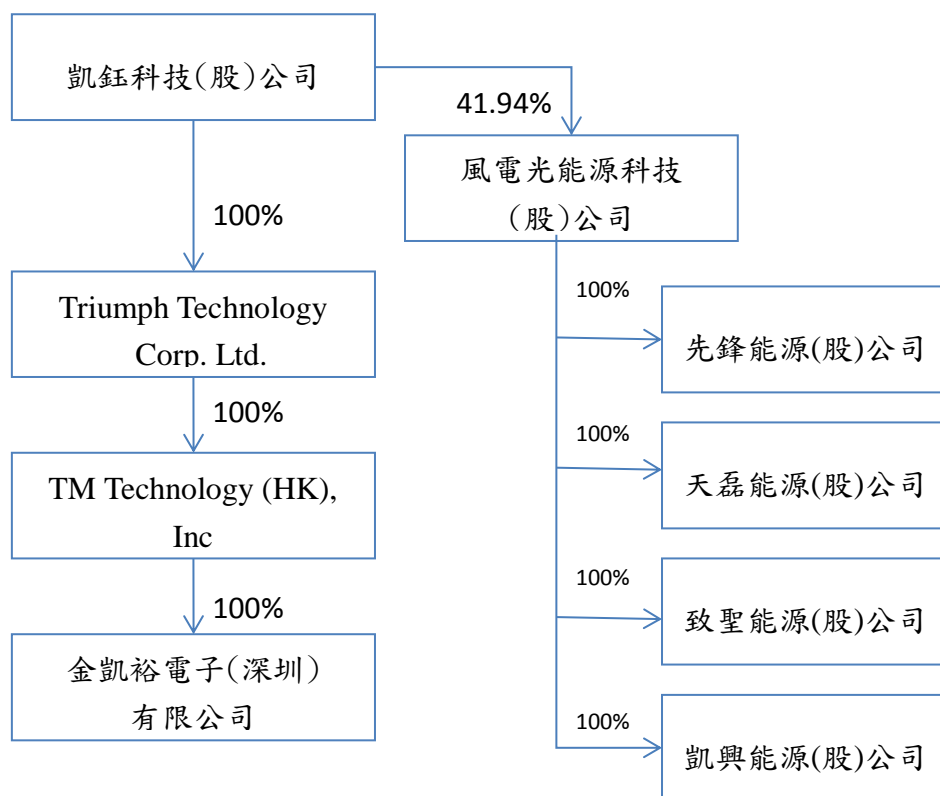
凱鈺科技(股)公司

41.94%

風電光能源科技(股)公司

100%

Triumph Technology Corp. Ltd.

100%

TM Technology (HK), Inc

100%

金凱裕電子(深圳)有限公司

100%

先鋒能源(股)公司

100%

天磊能源(股)公司

100%

致聖能源(股)公司

100%

凱興能源(股)公司